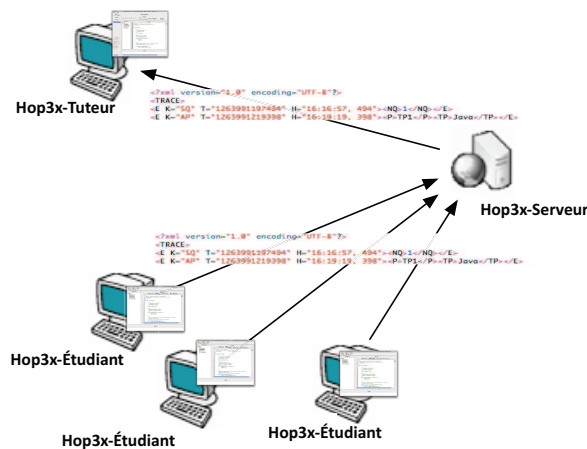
Hop3x-Tuteur

<?xml version="1.0" encoding="UTF-8"?>
<TRACE>
<E K="SQ" T="1263991197494" H="16:16:57, 494"><NQ>1</NQ></E>
<E K="AP" T="1263991219398" H="16:19:19, 398"><P>TP1</P><TP>Java</TP></E>

Hop3x-Serveur

<?xml version="1.0" encoding="UTF-8"?>
<TRACE>
<E K="SQ" T="1263991197494" H="16:16:57, 494"><NQ>1</NQ></E>
<E K="AP" T="1263991219398" H="16:19:19, 398"><P>TP1</P><TP>Java</TP></E>

Hop3x-Étudiant

Hop3x-Étudiant

Hop3x-Étudiant